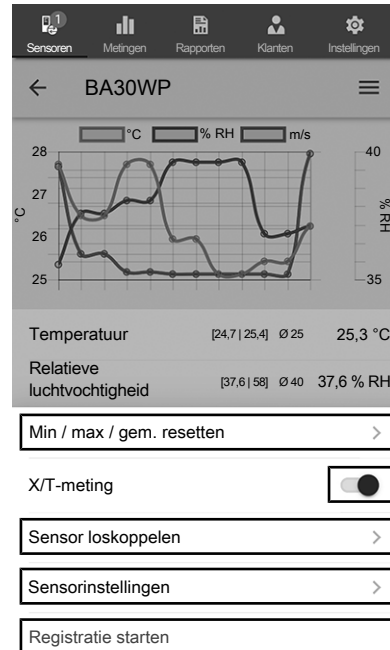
1
Sensoren Metingen Rapporten Klanten Instellingen

← BA30WP ≡

°C % RH m/s

28
27
26
25
°C

40
% RH
35

Temperatuur [24,7 | 25,4] Ø 25 25,3 °C

Relatieve luchtvochtigheid [37,6 | 58] Ø 40 37,6 % RH

Min / max / gem. resetten >

X/T-meting

Sensor loskoppelen >

Sensorinstellingen >

Registratie starten